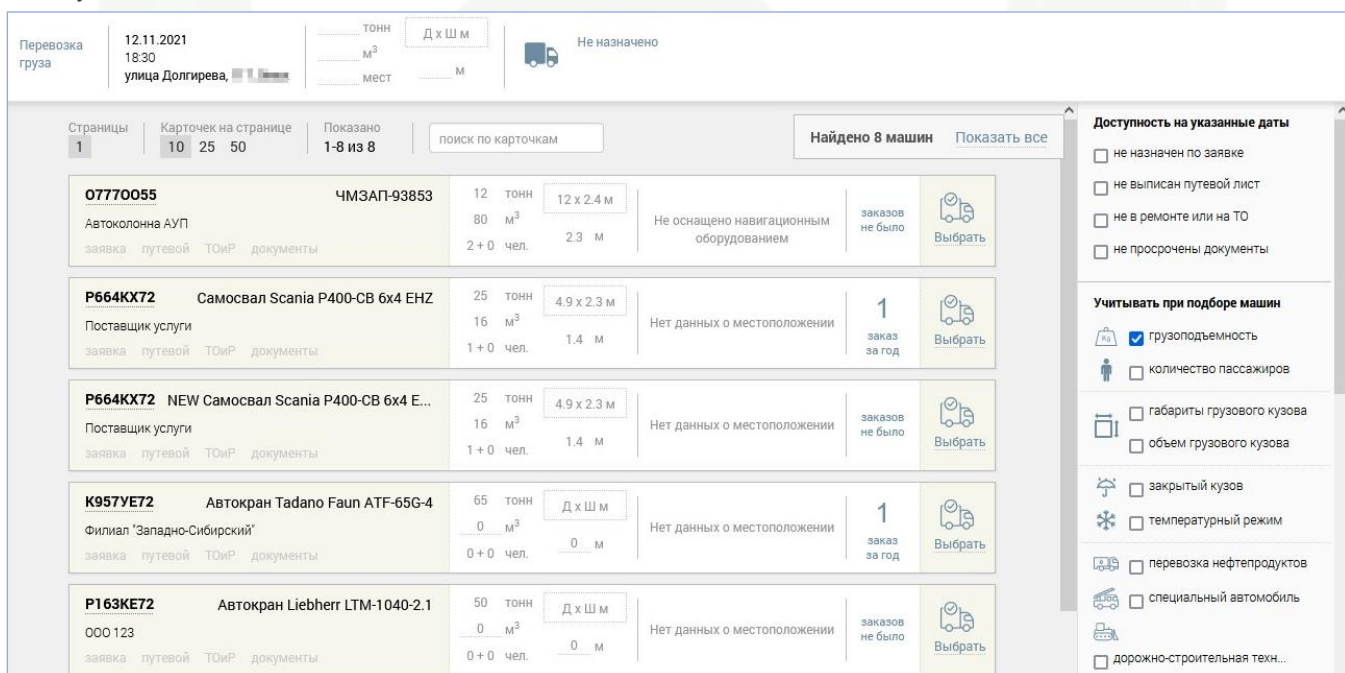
Перевозка груза

12.11.2021
18:30
улица Долгирева, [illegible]

тонн
$м^3$
мест

Д х Ш м
м

Не назначено

Страницы
1

Карточек на странице
10 25 50

Показано
1-8 из 8

поиск по карточкам

Найдено 8 машин  Показать все

О777ОО55  ЧМЗАП-93853
Автоколонна АУП
заявка путевой ТОиР документы
12 тонн
80 $м^3$
2 + 0 чел.
12 х 2.4 м
2.3 м
Не оснащено навигационным оборудованием
заказов не было
Выбрать

Р664КХ72  Самосвал Scania P400-CB 6x4 EHZ
Поставщик услуги
заявка путевой ТОиР документы
25 тонн
16 $м^3$
1 + 0 чел.
4.9 х 2.3 м
1.4 м
Нет данных о местоположении
1
заказ за год
Выбрать

Р664КХ72  NEW Самосвал Scania P400-CB 6x4 E...
Поставщик услуги
заявка путевой ТОиР документы
25 тонн
16 $м^3$
1 + 0 чел.
4.9 х 2.3 м
1.4 м
Нет данных о местоположении
заказов не было
Выбрать

К957УЕ72  Автокран Tadano Faun ATF-65G-4
Филиал "Западно-Сибирский"
заявка путевой ТОиР документы
65 тонн
0 $м^3$
0 + 0 чел.
Д х Ш м
0 м
Нет данных о местоположении
1
заказ за год
Выбрать

Р163КЕ72  Автокран Liebherr LTM-1040-2.1
ООО 123
заявка путевой ТОиР документы
50 тонн
0 $м^3$
0 + 0 чел.
Д х Ш м
0 м
Нет данных о местоположении
заказов не было
Выбрать

Доступность на указанные даты
не назначен по заявке
не выписан путевой лист
не в ремонте или на ТО
не просрочены документы

Учитывать при подборе машин
Кg грузоподъемность
количество пассажиров
габариты грузового кузова
объем грузового кузова
закрытый кузов
температурный режим
перевозка нефтепродуктов
специальный автомобиль
дорожно-строительная техн...